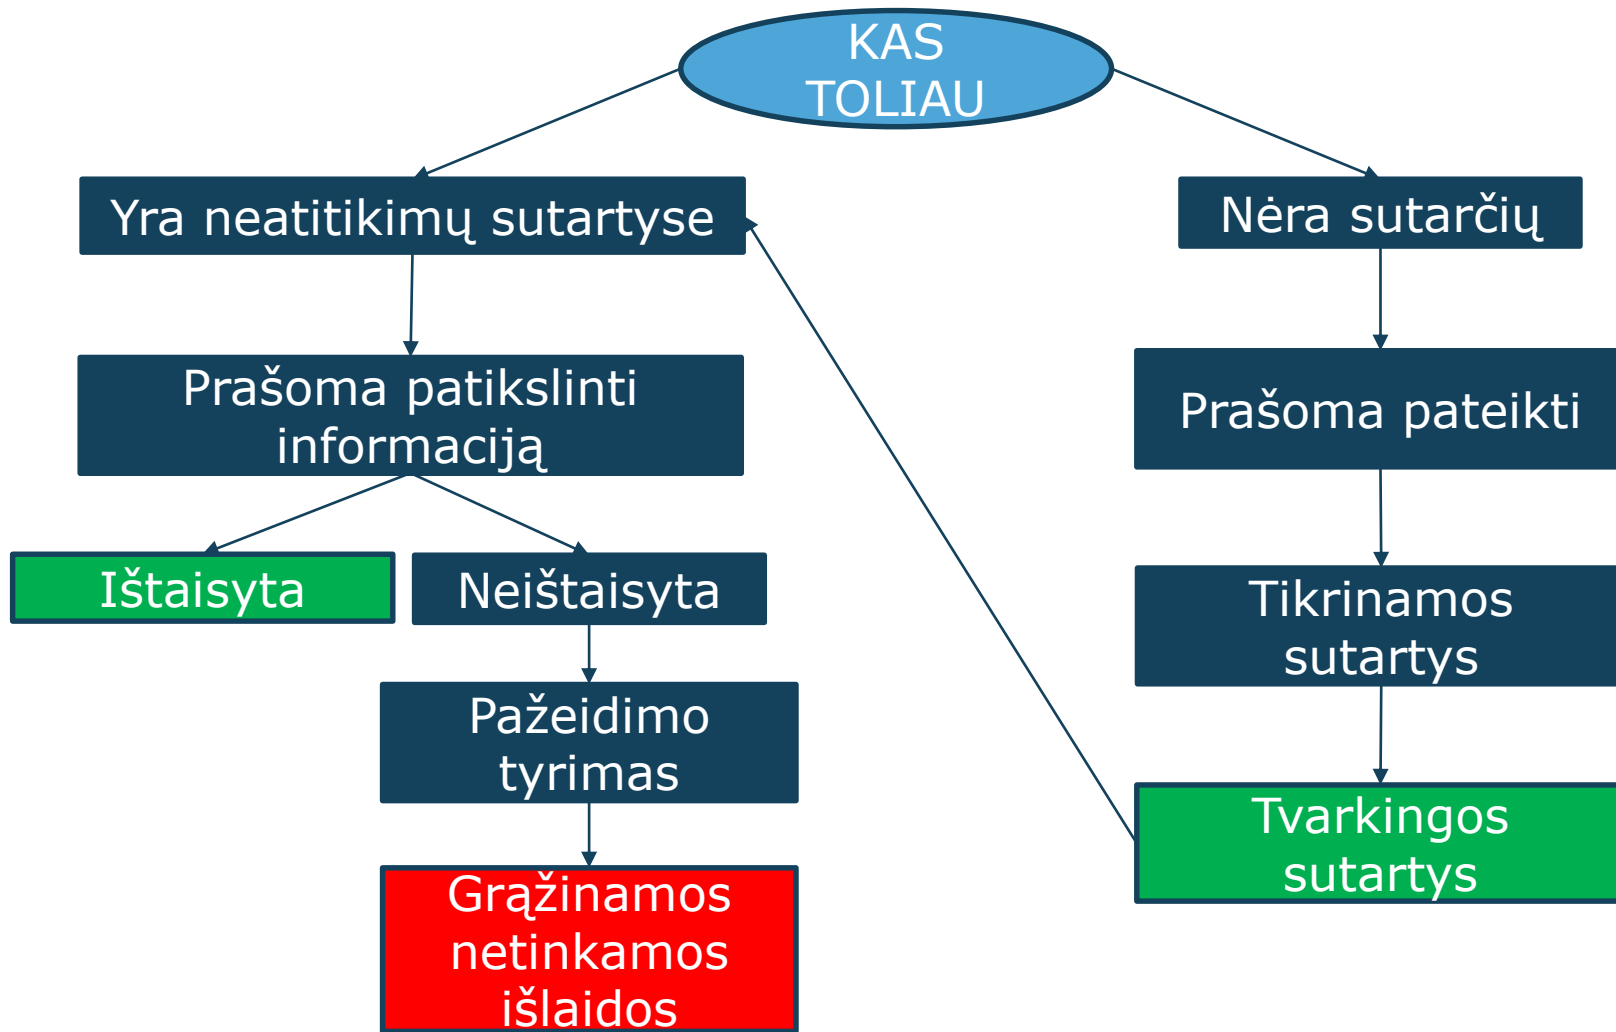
KAS TOLIAU

Yra neatitikimų sutartyse

Nėra sutarčių

Prašoma patikslinti informaciją

Prašoma pateikti

Ištaisyta

Neištaisyta

Tikrinamos sutartys

Pažeidimo tyrimas

Tvarkingos sutartys

Grąžinamos netinkamos išlaidos